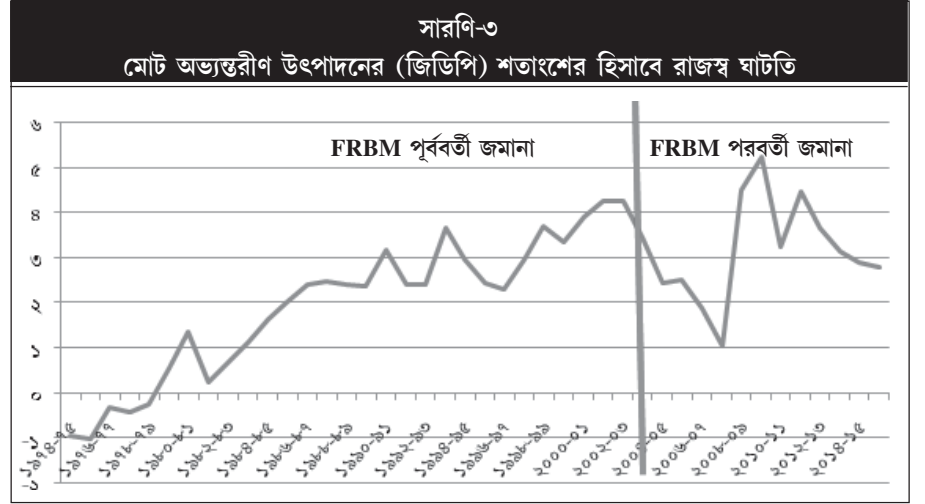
সারণি-৩
মোট অভ্যন্তরীণ উৎপাদনের (জিডিপি) শতাংশের হিসাবে রাজস্ব ঘাটতি

FRBM পূর্ববর্তী জমানা
FRBM পরবর্তী জমানা

৬
৫
৪
৩
২
১
০
-১
-২

১৯৭৪-৭৫
১৯৭৬-৭৭
১৯৭৮-৭৯
১৯৮০-৮১
১৯৮২-৮৩
১৯৮৪-৮৫
১৯৮৬-৮৭
১৯৮৮-৮৯
১৯৯০-৯১
১৯৯২-৯৩
১৯৯৪-৯৫
১৯৯৬-৯৭
১৯৯৮-৯৯
২০০০-০১
২০০২-০৩
২০০৪-০৫
২০০৬-০৭
২০০৮-০৯
২০১০-১১
২০১২-১৩
২০১৪-১৫